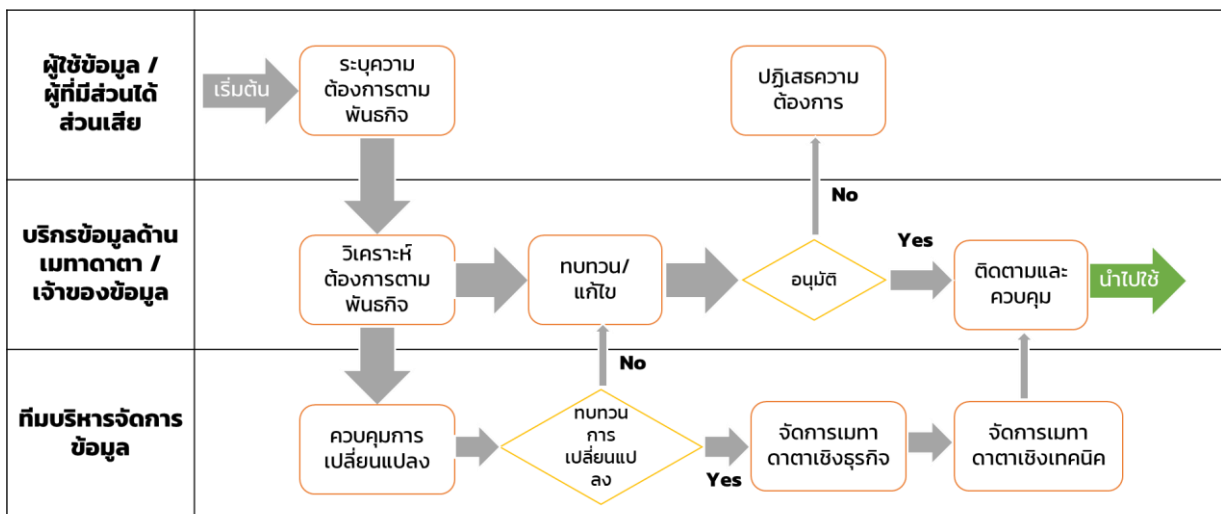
ผู้ใช้ข้อมูล / ผู้ที่มีส่วนได้ส่วนเสีย

เริ่มต้น

ระบุความต้องการตามพันธกิจ

ปฏิเสธความต้องการ

No

บริกรข้อมูลด้านเมทาดาตา / เจ้าของข้อมูล

วิเคราะห์ต้องการตามพันธกิจ

ทบทวน/แก้ไข

อนุมัติ

Yes

ติดตามและควบคุม

นำไปใช้

No

ทีมบริหารจัดการข้อมูล

ควบคุมการเปลี่ยนแปลง

ทบทวนการเปลี่ยนแปลง

Yes

จัดการเมทาดาตาเชิงธุรกิจ

จัดการเมทาดาตาเชิงเทคนิค